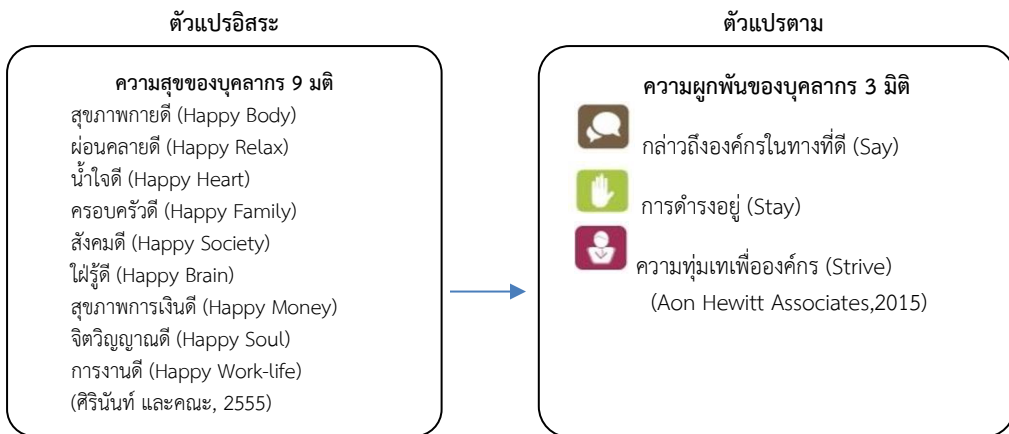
ตัวแปรอิสระ

ความสุขของบุคลากร 9 มติ
สุขภาพกายดี (Happy Body)
ผ่อนคลายดี (Happy Relax)
น้ำใจดี (Happy Heart)
ครอบครัวดี (Happy Family)
สังคมดี (Happy Society)
ใฝ่รู้ดี (Happy Brain)
สุขภาพการเงินดี (Happy Money)
จิตวิญญาณดี (Happy Soul)
การงานดี (Happy Work-life)
(ศิรินันท์ และคณะ, 2555)

ตัวแปรตาม

ความผูกพันของบุคลากร 3 มิติ
กล่าวถึงองค์กรในทางที่ดี (Say)
การดำรงอยู่ (Stay)
ความทุ่มเทเพื่อองค์กร (Strive)
(Aon Hewitt Associates,2015)